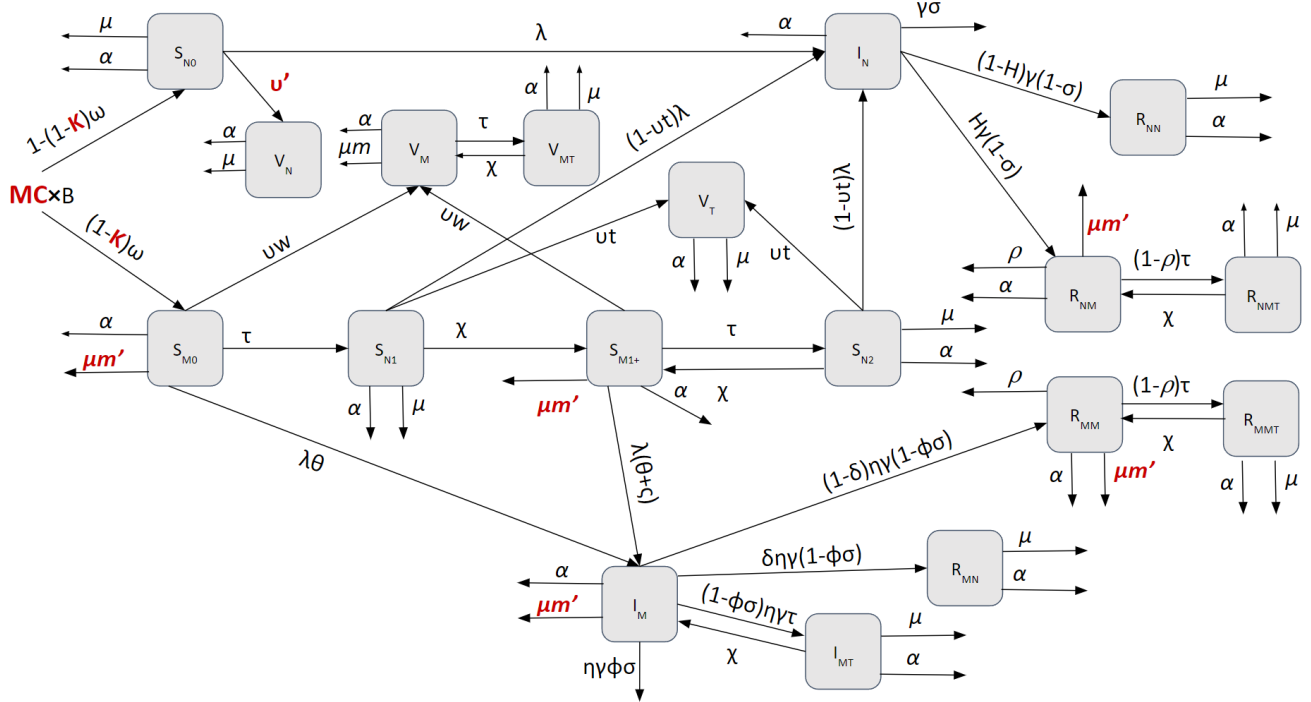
$\mu$
$\alpha$
$S_{N0}$
$\lambda$
$\alpha$
$I_N$
$\gamma\sigma$
$(1-H)\gamma(1-\sigma)$
$R_{NN}$
$\mu$
$\alpha$
$\upsilon'$
$\alpha$
$\mu$
$1-(1-K)\omega$
$\alpha$
$\mu$
$V_N$
$\alpha$
$\mu m$
$V_M$
$\tau$
$\chi$
$V_{MT}$
$(1-\upsilon t)\lambda$
$H\gamma(1-\sigma)$
MC×B
$(1-K)\omega$
$\upsilon w$
$\upsilon w$
$V_T$
$\upsilon t$
$\alpha$
$\mu$
$\upsilon t$
$(1-\upsilon t)\lambda$
$\mu m'$
$\alpha$
$\mu$
$\rho$
$\alpha$
$R_{NM}$
$(1-\rho)\tau$
$\chi$
$R_{NMT}$
$\alpha$
$\mu m'$
$S_{M0}$
$\tau$
$S_{N1}$
$\chi$
$S_{M1+}$
$\tau$
$S_{N2}$
$\mu$
$\alpha$
$\alpha$
$\mu$
$\mu m'$
$\alpha$
$\chi$
$\rho$
$R_{MM}$
$(1-\rho)\tau$
$\chi$
$R_{MMT}$
$\lambda\theta$
$\lambda(\theta+\zeta)$
$(1-\delta)\eta\gamma(1-\phi\sigma)$
$\alpha$
$\mu m'$
$\alpha$
$\mu$
$\delta\eta\gamma(1-\phi\sigma)$
$R_{MN}$
$\mu$
$\alpha$
$\alpha$
$\mu m'$
$I_M$
$(1-\phi\sigma)\eta\gamma\tau$
$\chi$
$I_{MT}$
$\mu$
$\alpha$
$\eta\gamma\phi\sigma$